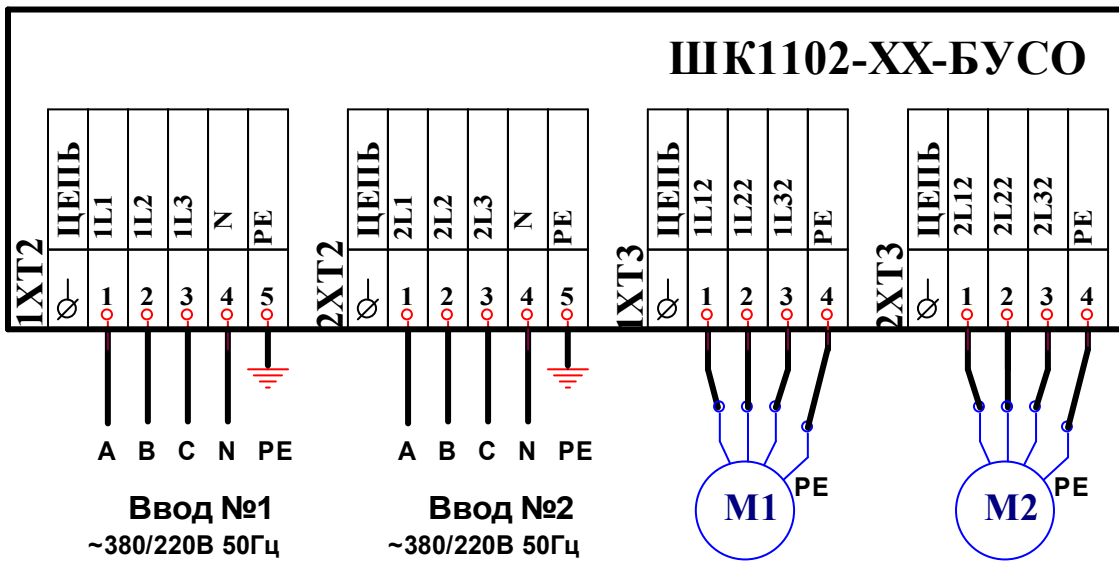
ШК1102-ХХ-БУСО

1ХТ2

| ЦЕПЬ | 1L1 | 1L2 | 1L3 | N | PE |
|---|---|---|---|---|---|
| ⌀ | 1 | 2 | 3 | 4 | 5 |

2ХТ2

| ЦЕПЬ | 2L1 | 2L2 | 2L3 | N | PE |
|---|---|---|---|---|---|
| ⌀ | 1 | 2 | 3 | 4 | 5 |

1ХТ3

| ЦЕПЬ | 1L12 | 1L22 | 1L32 | PE |
|---|---|---|---|---|
| ⌀ | 1 | 2 | 3 | 4 |

2ХТ3

| ЦЕПЬ | 2L12 | 2L22 | 2L32 | PE |
|---|---|---|---|---|
| ⌀ | 1 | 2 | 3 | 4 |

A B C N PE

A B C N PE

Ввод №1
~380/220В 50Гц

Ввод №2
~380/220В 50Гц

M1 PE

M2 PE